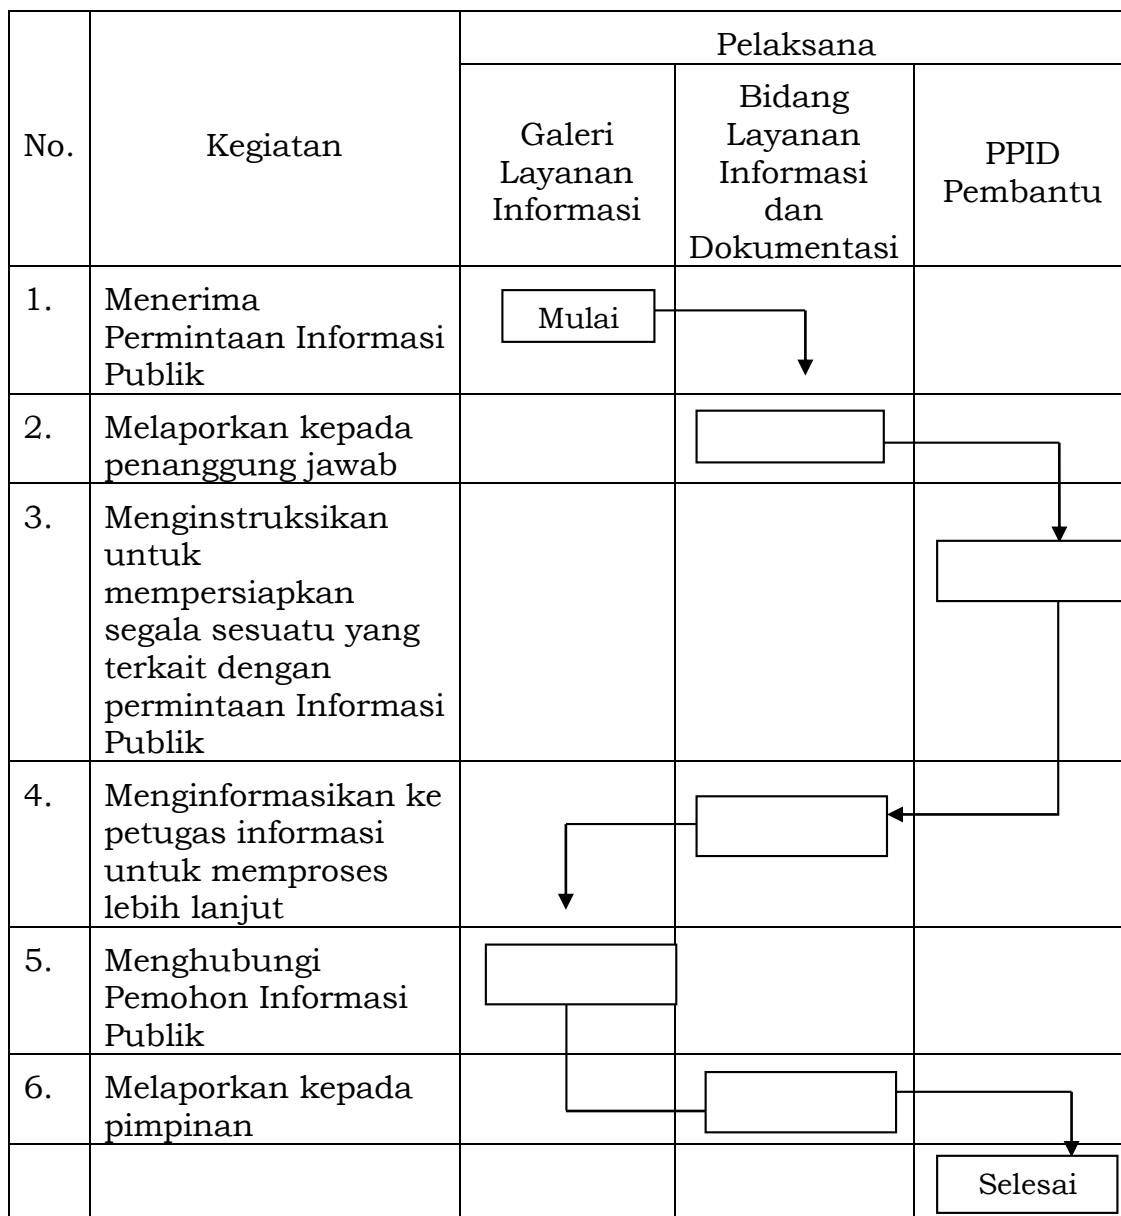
| No. | Kegiatan | Pelaksana: Galeri Layanan Informasi | Pelaksana: Bidang Layanan Informasi dan Dokumentasi | Pelaksana: PPID Pembantu |
|---|---|---|---|---|
| 1. | Menerima Permintaan Informasi Publik | Mulai | | |
| 2. | Melaporkan kepada penanggung jawab | | | |
| 3. | Menginstruksikan untuk mempersiapkan segala sesuatu yang terkait dengan permintaan Informasi Publik | | | |
| 4. | Menginformasikan ke petugas informasi untuk memproses lebih lanjut | | | |
| 5. | Menghubungi Pemohon Informasi Publik | | | |
| 6. | Melaporkan kepada pimpinan | | | |
| | | | | Selesai |